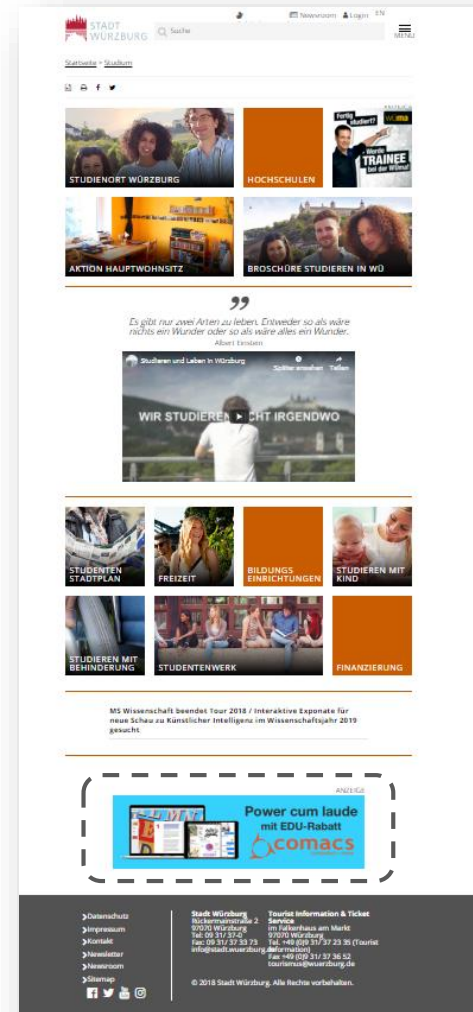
STADT WÜRZBURG

Suche

Newsroom Login EN

MENÜ

Startseite > Studium

STUDIENORT WÜRZBURG

HOCHSCHULEN

ANZEIGE

Fertig studiert?

Werde TRAINEE bei der WVV!

AKTION HAUPTWOHNSITZ

BROSCHÜRE STUDIEREN IN WÜ

Es gibt nur zwei Arten zu leben. Entweder so als wäre nichts ein Wunder oder so als wäre alles ein Wunder.

Albert Einstein

Studieren und Leben in Würzburg

Später ansehen Teilen

WIR STUDIEREN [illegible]CHT IRGENDWO

STUDENTEN STADTPLAN

FREIZEIT

BILDUNGS EINRICHTUNGEN

STUDIEREN MIT KIND

STUDIEREN MIT BEHINDERUNG

STUDENTENWERK

FINANZIERUNG

MS Wissenschaft beendet Tour 2018 / Interaktive Exponate für neue Schau zu Künstlicher Intelligenz im Wissenschaftsjahr 2019 gesucht

ANZEIGE

Power cum laude mit EDU-Rabatt

comacs

>Datenschutz
>Impressum
>Kontakt
>Newsletter
>Newsroom
>Sitemap

Stadt Würzburg
Rückermainstraße 2
97070 Würzburg
Tel: 09 31/ 37-0
Fax: 09 31/ 37 33 73
info@stadt.wuerzburg.de

Tourist Information & Ticket Service
im Falkenhaus am Markt
97070 Würzburg
Tel. +49 (0)9 31/ 37 23 35 (Tourist Information)
Fax +49 (0)9 31/ 37 36 52
tourismus@wuerzburg.de

© 2018 Stadt Würzburg. Alle Rechte vorbehalten.